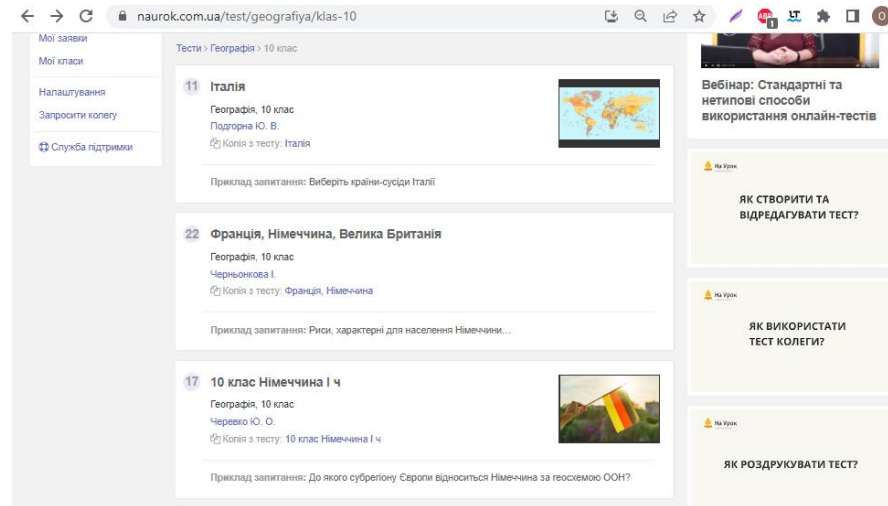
naurok.com.ua/test/geografiya/klas-10

Мої заявки
Мої класи
Налаштування
Запросити колегу
Служба підтримки

Тести › Географія › 10 клас

11 Італія
Географія, 10 клас
Подгорна Ю. В.
Копія з тесту: Італія
Приклад запитання: Виберіть країни-сусіди Італії

22 Франція, Німеччина, Велика Британія
Географія, 10 клас
Черньонкова І.
Копія з тесту: Франція, Німеччина
Приклад запитання: Риси, характерні для населення Німеччини...

17 10 клас Німеччина І ч
Географія, 10 клас
Черевко Ю. О.
Копія з тесту: 10 клас Німеччина І ч
Приклад запитання: До якого субрегіону Європи відноситься Німеччина за геосхемою ООН?

Вебінар: Стандартні та нетипові способи використання онлайн-тестів

На Урок
ЯК СТВОРИТИ ТА ВІДРЕДАГУВАТИ ТЕСТ?

На Урок
ЯК ВИКОРИСТАТИ ТЕСТ КОЛЕГИ?

На Урок
ЯК РОЗДРУКУВАТИ ТЕСТ?